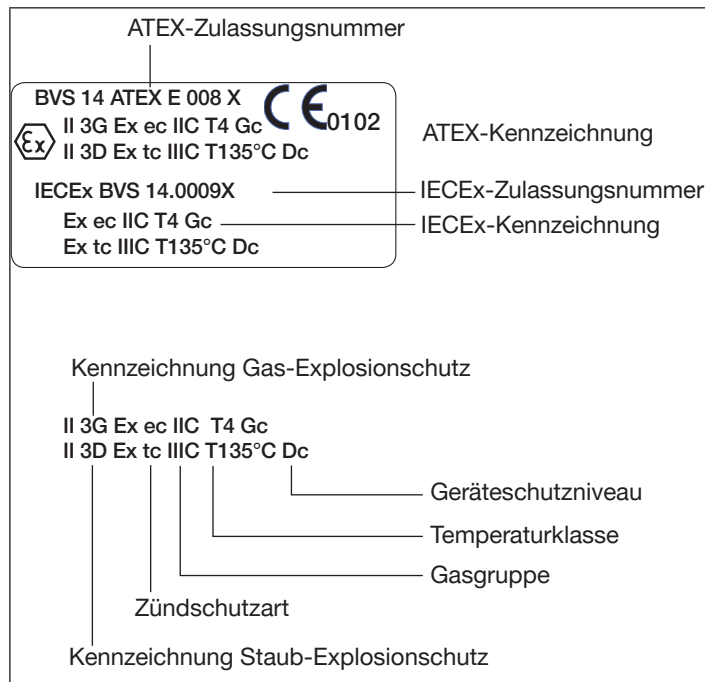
ATEX-Zulassungsnummer

BVS 14 ATEX E 008 X
CE 0102
II 3G Ex ec IIC T4 Gc
II 3D Ex tc IIIC T135°C Dc

ATEX-Kennzeichnung

IECEx BVS 14.0009X

IECEx-Zulassungsnummer

Ex ec IIC T4 Gc
Ex tc IIIC T135°C Dc

IECEx-Kennzeichnung

Kennzeichnung Gas-Explosionschutz

II 3G Ex ec IIC T4 Gc
II 3D Ex tc IIIC T135°C Dc

Geräteschutzniveau

Temperaturklasse

Gasgruppe

Zündschutzart

Kennzeichnung Staub-Explosionschutz